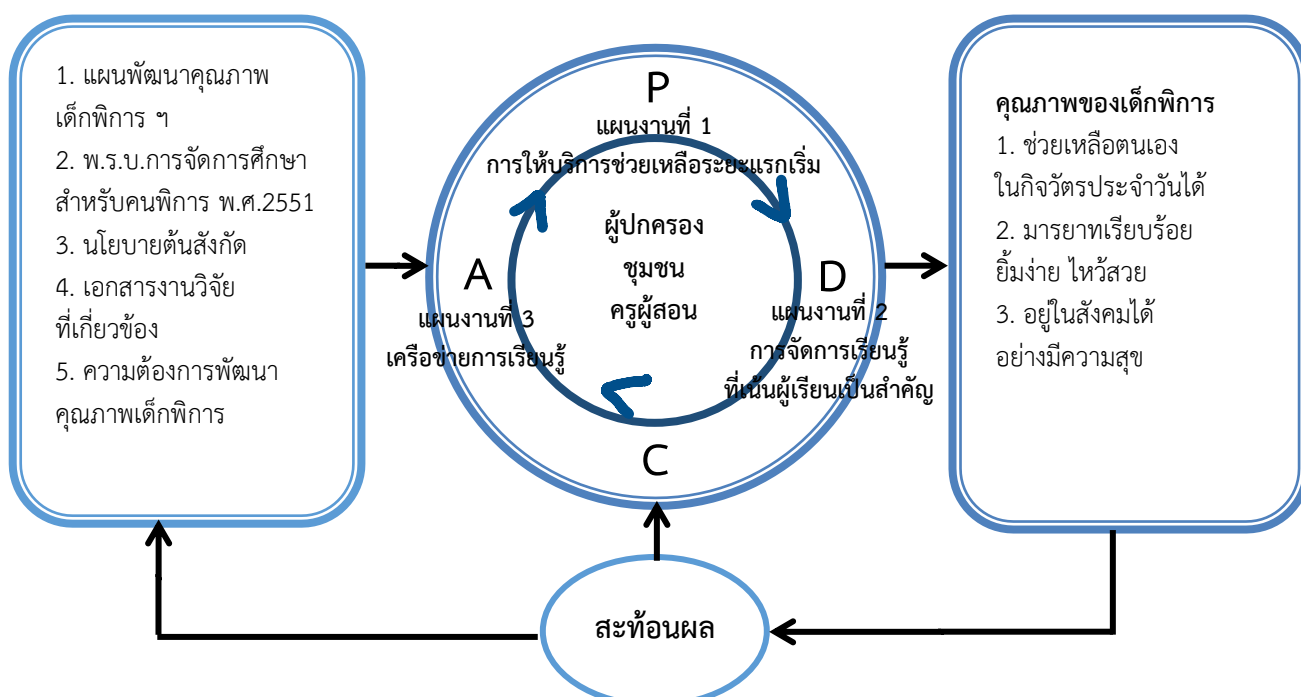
1. แผนพัฒนาคุณภาพเด็กพิการ ฯ
2. พ.ร.บ.การจัดการศึกษาสำหรับคนพิการ พ.ศ.2551
3. นโยบายต้นสังกัด
4. เอกสารงานวิจัยที่เกี่ยวข้อง
5. ความต้องการพัฒนาคุณภาพเด็กพิการ

P
แผนงานที่ 1
การให้บริการช่วยเหลือระยะแรกเริ่ม

ผู้ปกครอง
ชุมชน
ครูผู้สอน

A
แผนงานที่ 3
เครือข่ายการเรียนรู้

D
แผนงานที่ 2
การจัดการเรียนรู้ที่เน้นผู้เรียนเป็นสำคัญ

C

คุณภาพของเด็กพิการ
1. ช่วยเหลือตนเองในกิจวัตรประจำวันได้
2. มารยาทเรียบร้อย ยิ้มง่าย ไหว้สวย
3. อยู่ในสังคมได้อย่างมีความสุข

สะท้อนผล